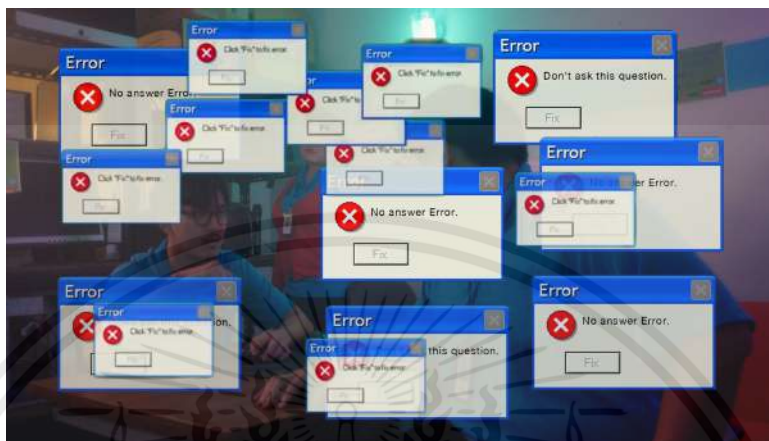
Error
No answer Error.
Fix

Error
Click "Fix" to fix error.
Fix

Error
Click "Fix" to fix error.
Fix

Error
Click "Fix" to fix error.
Fix

Error
Click "Fix" to fix error.
Fix

Error
Don't ask this question.
Fix

Error
Click "Fix" to fix error.
Fix

Click "Fix" to fix error.
Fix

Error
er Error.

Error
Click "Fix" to fix error.
Fix

Error
No answer Error.
Fix

Error
on.

Error
Click "Fix" to fix error.
Fix

Error
this question.

Error
Click "Fix" to fix error.
Fix

Error
No answer Error.
Fix